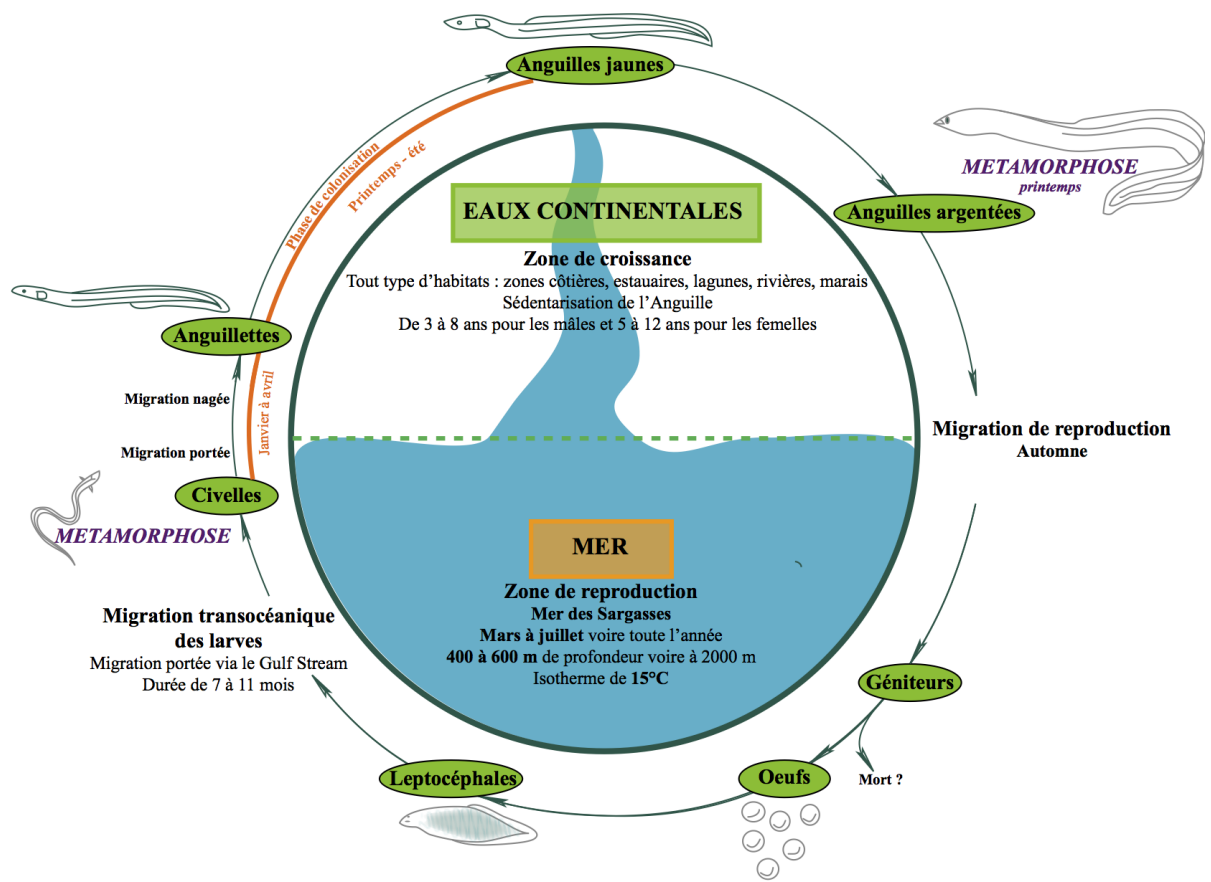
Anguilles jaunes

Phase de colonisation

Printemps - été

METAMORPHOSE
printemps

EAUX CONTINENTALES

Anguilles argentées

Zone de croissance
Tout type d'habitats : zones côtières, estauaires, lagunes, rivières, marais
Sédentarisation de l'Anguille
De 3 à 8 ans pour les mâles et 5 à 12 ans pour les femelles

Anguillettes

Migration nagée

Janvier à avril

Migration portée

Migration de reproduction
Automne

Civelles

METAMORPHOSE

MER

Zone de reproduction
Mer des Sargasses
Mars à juillet voire toute l'année
400 à 600 m de profondeur voire à 2000 m
Isotherme de 15°C

Migration transocéanique des larves
Migration portée via le Gulf Stream
Durée de 7 à 11 mois

Géniteurs

Leptocéphales

Oeufs

Mort ?